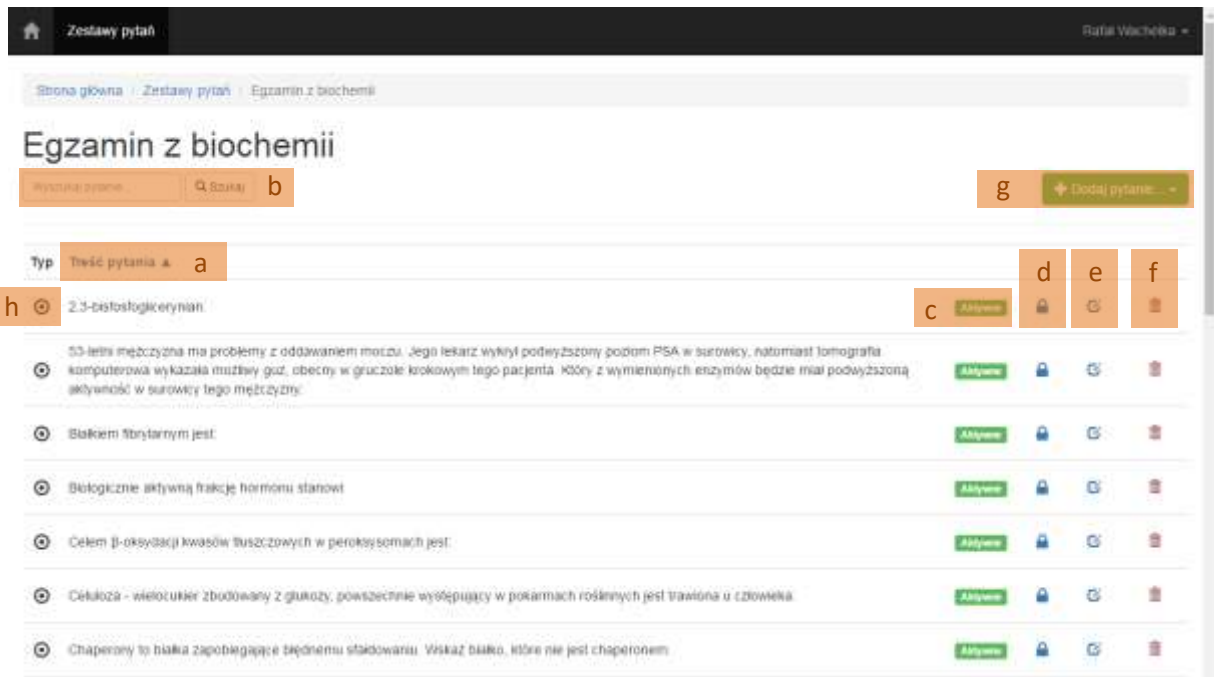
Zestawy pytań

Rafał Wachełka

Strona główna / Zestawy pytań / Egzamin z biochemii

Egzamin z biochemii

Wyszukaj pytanie... Szukaj b

g Dodaj pytanie...

Typ Treść pytania ▲ a

d e f

h 2,3-bisfosfoglicerynian c Aktywne

53-letni mężczyzna ma problemy z oddawaniem moczu. Jego lekarz wykrył podwyższony poziom PSA w surowicy, natomiast tomografia komputerowa wykazała możliwy guz, obecny w gruczole krokowym tego pacjenta. Który z wymienionych enzymów będzie miał podwyższoną aktywność w surowicy tego mężczyzny: Aktywne

Białkiem fibrylarnym jest: Aktywne

Biologicznie aktywną frakcję hormonu stanowi: Aktywne

Celem β-oksydacji kwasów tłuszczowych w peroksysomach jest: Aktywne

Celuloza - wielocukier zbudowany z glukozy, powszechnie występujący w pokarmach roślinnych jest trawiona u człowieka. Aktywne

Chaperony to białka zapobiegające błędnemu składowaniu. Wskaż białko, które nie jest chaperonem. Aktywne